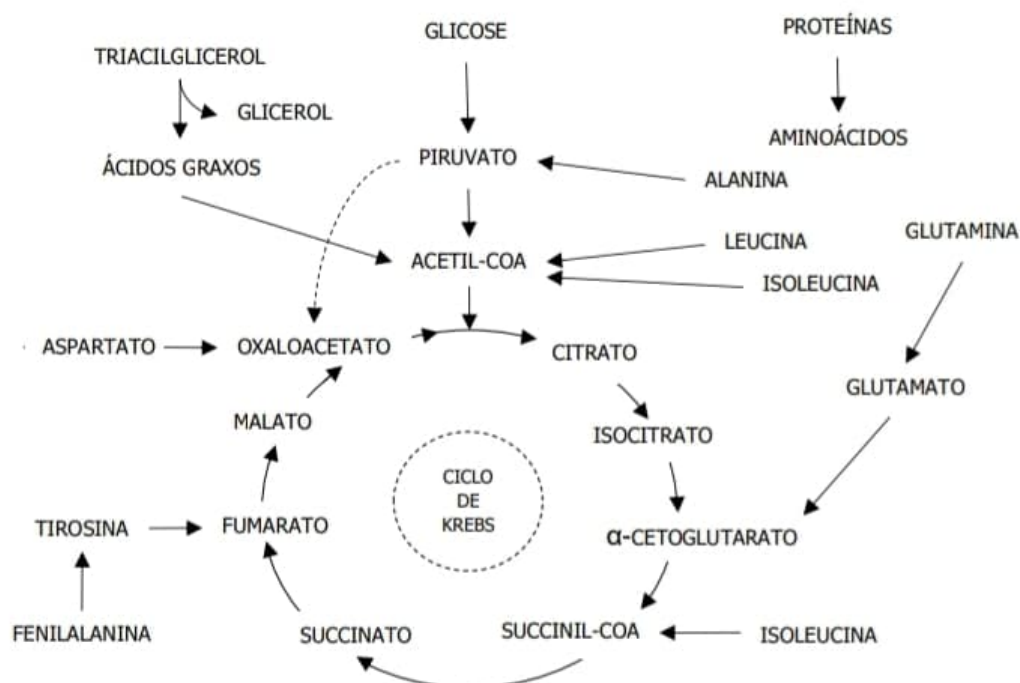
GLICOSE

PROTEÍNAS

TRIACILGLICEROL

GLICEROL

AMINOÁCIDOS

ÁCIDOS GRAXOS

PIRUVATO

ALANINA

ACETIL-COA

LEUCINA

GLUTAMINA

ISOLEUCINA

ASPARTATO

OXALOACETATO

CITRATO

GLUTAMATO

MALATO

ISOCITRATO

CICLO DE KREBS

TIROSINA

FUMARATO

α-CETOGLUTARATO

FENILALANINA

SUCCINATO

SUCCINIL-COA

ISOLEUCINA